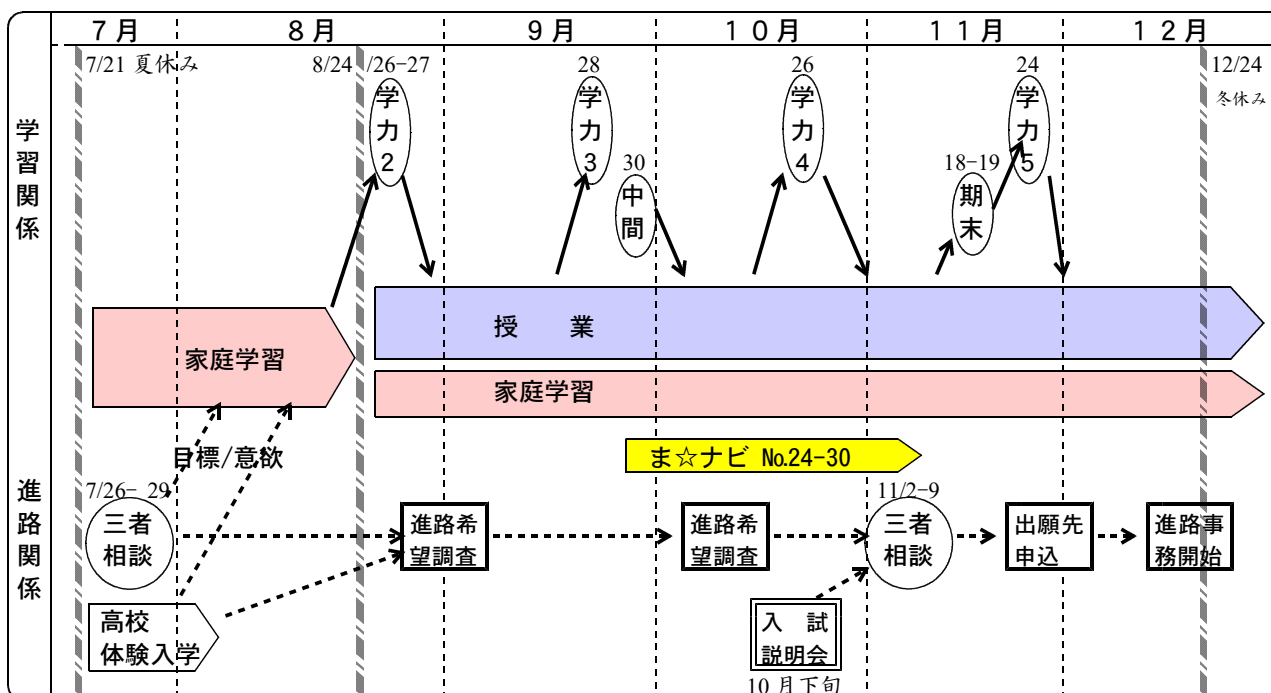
7月 8月 9月 10月 11月 12月

学習関係

7/21 夏休み
8/24
/26-27 学力2
28 学力3
30 中間
26 学力4
18-19 期末
24 学力5
12/24 冬休み

家庭学習
授　業
家庭学習

進路関係

目標/意欲
ま☆ナビ No.24-30
7/26-29 三者相談
進路希望調査
進路希望調査
11/2-9 三者相談
出願先申込
進路事務開始
高校体験入学
入試説明会
10月下旬